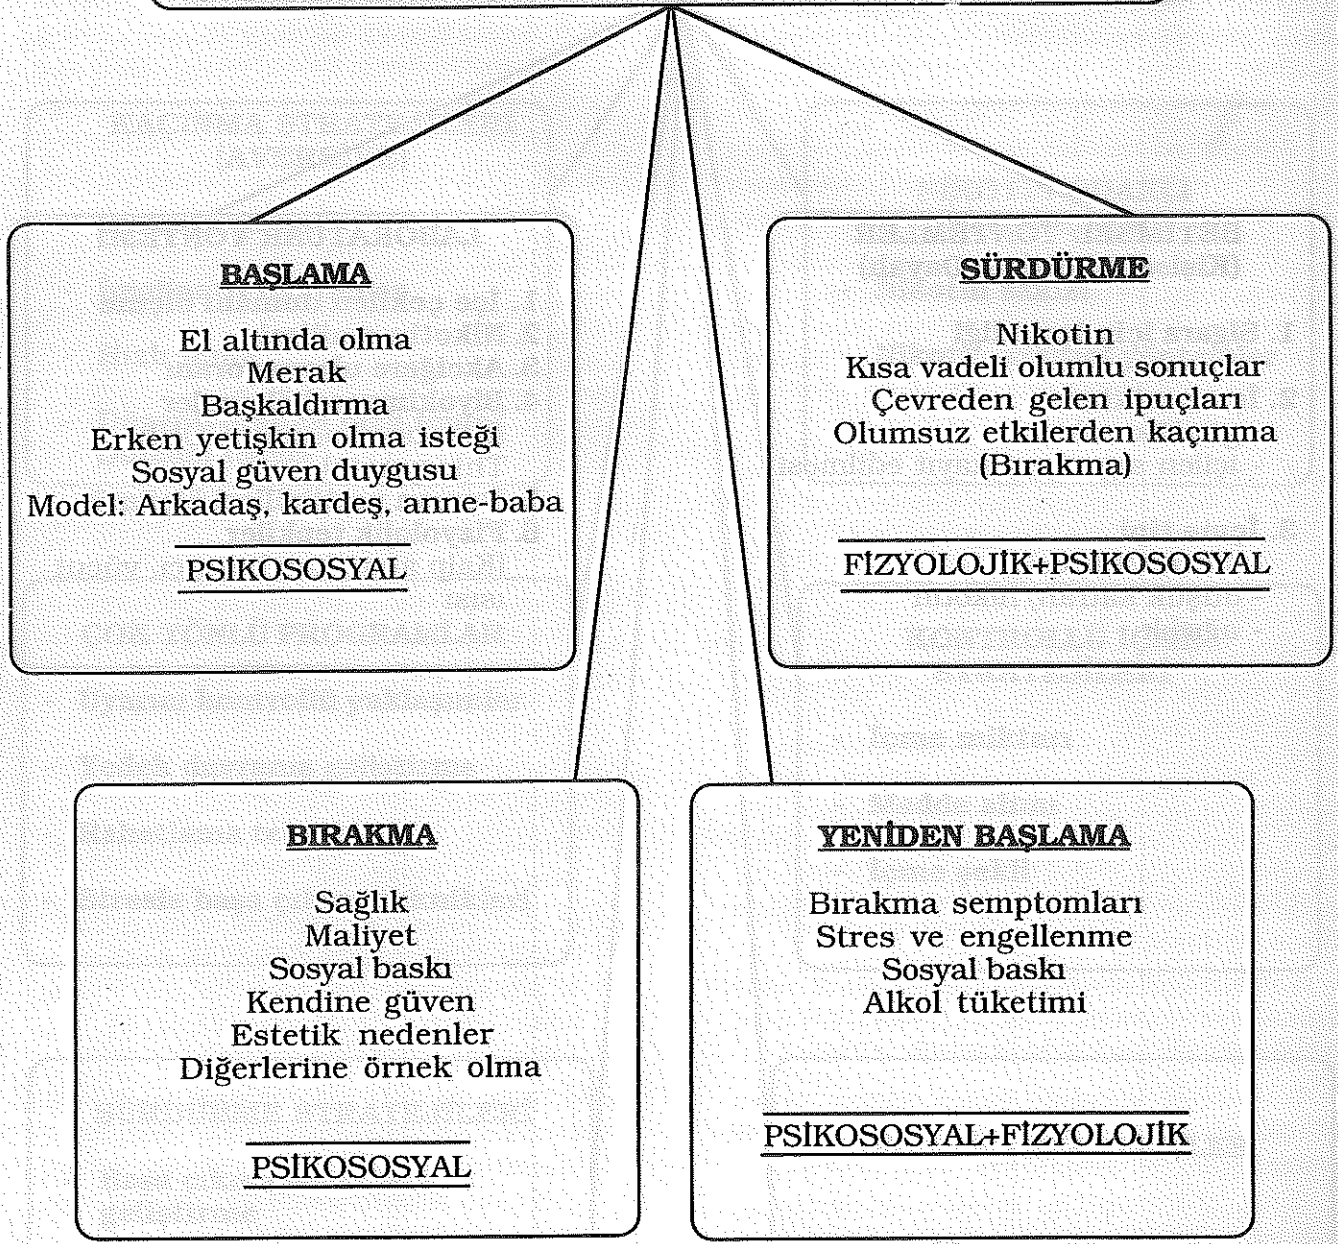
BAŞLAMA

El altında olma
Merak
Başkaldırma
Erken yetişkin olma isteği
Sosyal güven duygusu
Model: Arkadaş, kardeş, anne-baba

PSİKOSOSYAL

SÜRDÜRME

Nikotin
Kısa vadeli olumlu sonuçlar
Çevreden gelen ipuçları
Olumsuz etkilerden kaçınma
(Bırakma)

FİZYOLOJİK+PSİKOSOSYAL

BIRAKMA

Sağlık
Maliyet
Sosyal baskı
Kendine güven
Estetik nedenler
Diğerlerine örnek olma

PSİKOSOSYAL

YENİDEN BAŞLAMA

Bırakma semptomları
Stres ve engellenme
Sosyal baskı
Alkol tüketimi

PSİKOSOSYAL+FİZYOLOJİK